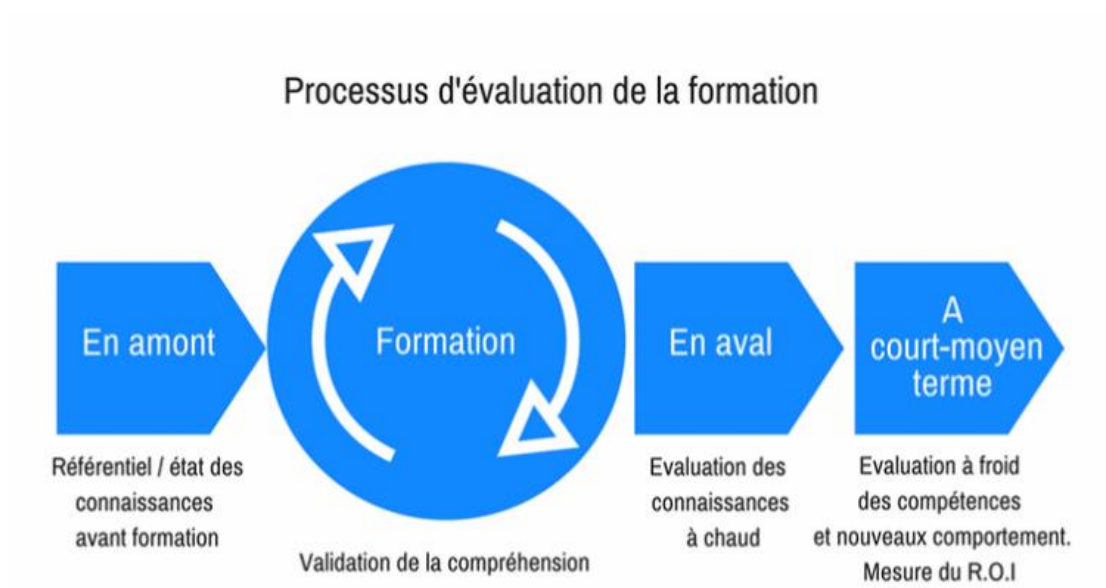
Processus d'évaluation de la formation

En amont

Formation

En aval

A court-moyen terme

Référentiel / état des connaissances avant formation

Validation de la compréhension

Evaluation des connaissances à chaud

Evaluation à froid des compétences et nouveaux comportement. Mesure du R.O.I